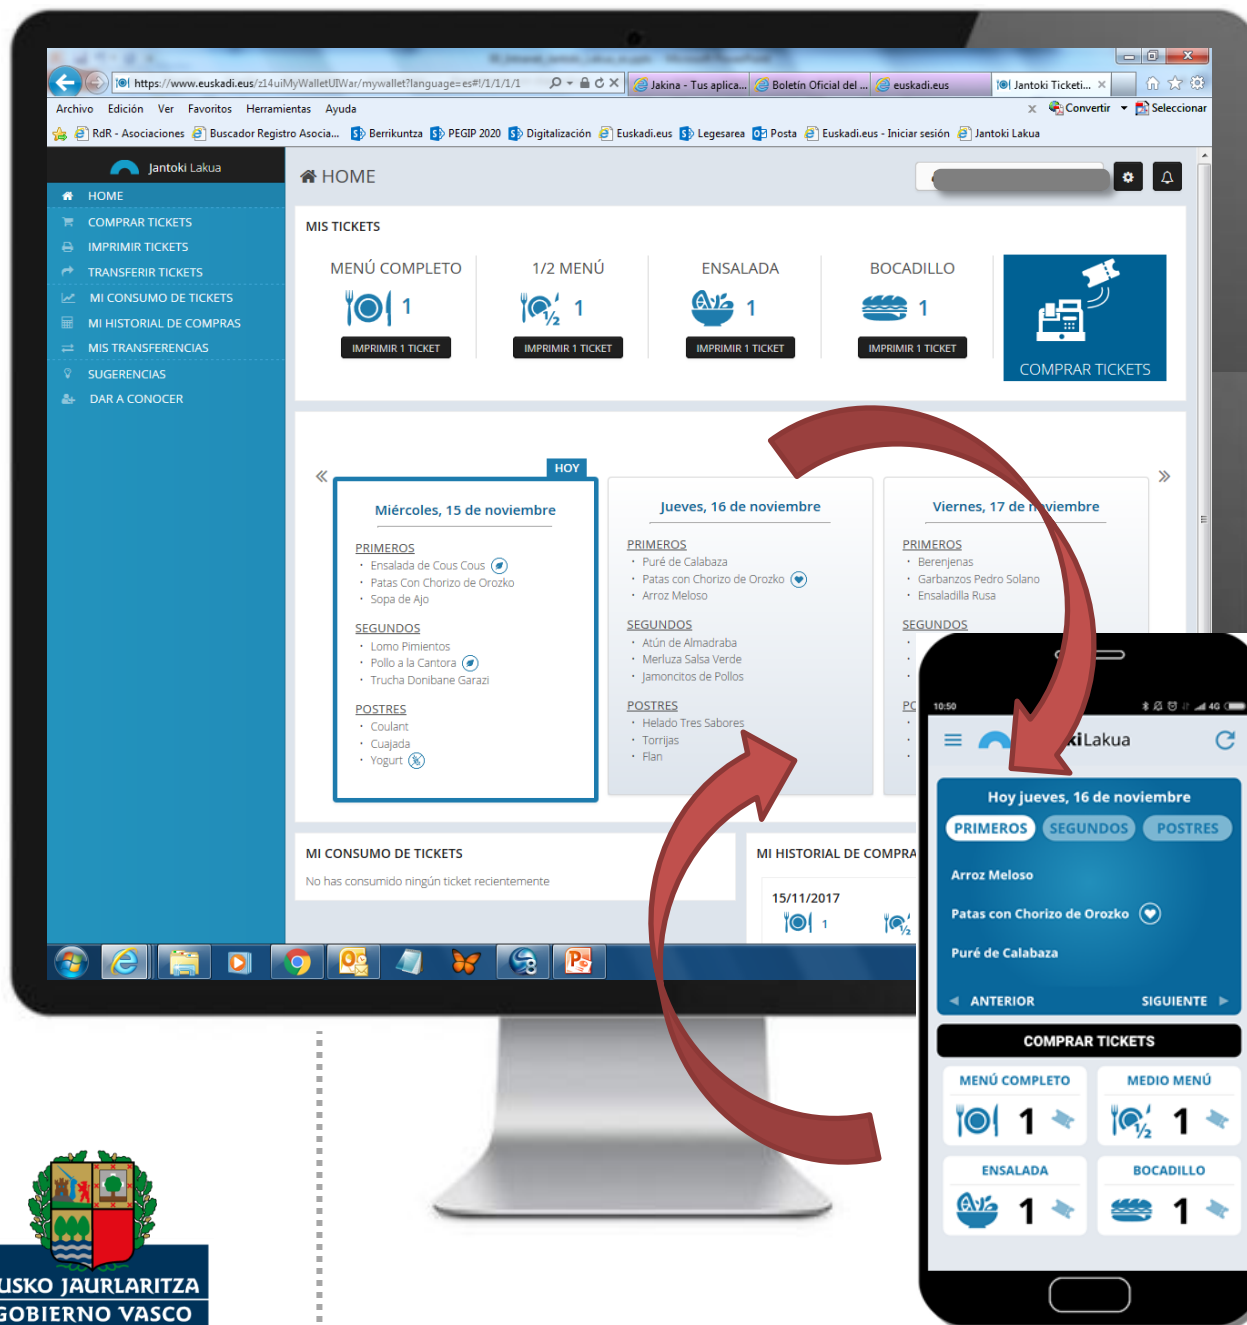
https://www.euskadi.eus/z14uiMyWalletUIWar/mywallet?language=es#!/1/1/1/1

Jakina - Tus aplica... | Boletín Oficial del ... | euskadi.eus | Jantoki Ticketi...

Archivo Edición Ver Favoritos Herramientas Ayuda

Convertir Seleccionar

RdR - Asociaciones | Buscador Registro Asocia... | Berrikuntza | PEGIP 2020 | Digitalización | Euskadi.eus | Legesarea | Posta | Euskadi.eus - Iniciar sesión | Jantoki Lakua

Jantoki Lakua

HOME
COMPRAR TICKETS
IMPRIMIR TICKETS
TRANSFERIR TICKETS
MI CONSUMO DE TICKETS
MI HISTORIAL DE COMPRAS
MIS TRANSFERENCIAS
SUGERENCIAS
DAR A CONOCER

HOME

MIS TICKETS

| MENÚ COMPLETO | 1/2 MENÚ | ENSALADA | BOCADILLO |
|---|---|---|---|
| 1 | 1 | 1 | 1 |
| IMPRIMIR 1 TICKET | IMPRIMIR 1 TICKET | IMPRIMIR 1 TICKET | IMPRIMIR 1 TICKET |

COMPRAR TICKETS

«

HOY

Miércoles, 15 de noviembre

PRIMEROS
Ensalada de Cous Cous
Patas Con Chorizo de Orozko
Sopa de Ajo

SEGUNDOS
Lomo Pimientos
Pollo a la Cantora
Trucha Donibane Garazi

POSTRES
Coulant
Cuajada
Yogurt

Jueves, 16 de noviembre

PRIMEROS
Puré de Calabaza
Patas con Chorizo de Orozko
Arroz Meloso

SEGUNDOS
Atún de Almadraba
Merluza Salsa Verde
Jamoncitos de Pollos

POSTRES
Helado Tres Sabores
Torrijas
Flan

Viernes, 17 de noviembre

PRIMEROS
Berenjenas
Garbanzos Pedro Solano
Ensaladilla Rusa

SEGUNDOS

»

MI CONSUMO DE TICKETS
No has consumido ningún ticket recientemente

MI HISTORIAL DE COMPRA
15/11/2017
1

10:50

kiLakua

Hoy jueves, 16 de noviembre
PRIMEROS SEGUNDOS POSTRES

Arroz Meloso
Patas con Chorizo de Orozko
Puré de Calabaza

ANTERIOR SIGUIENTE

COMPRAR TICKETS

| MENÚ COMPLETO | MEDIO MENÚ |
|---|---|
| 1 | 1 |
| ENSALADA | BOCADILLO |
| 1 | 1 |

USKO JAURLARITZA
GOBIERNO VASCO